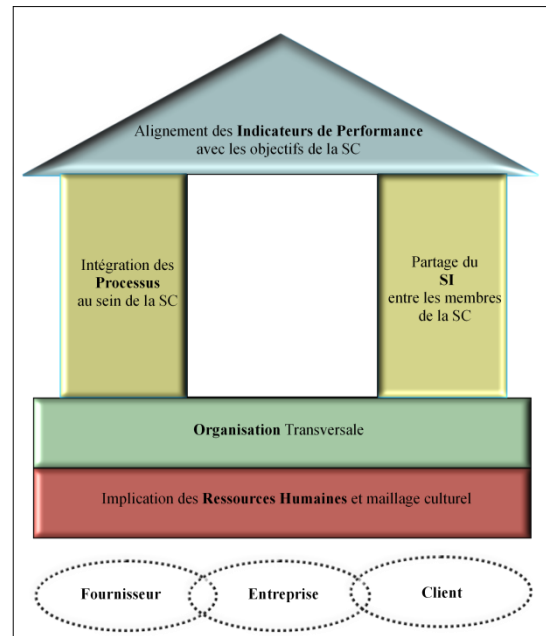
Alignement des **Indicateurs de Performance** avec les objectifs de la SC

Intégration des **Processus** au sein de la SC

Partage du **SI** entre les membres de la SC

**Organisation** Transversale

Implication des **Ressources Humaines** et maillage culturel

Fournisseur

Entreprise

Client